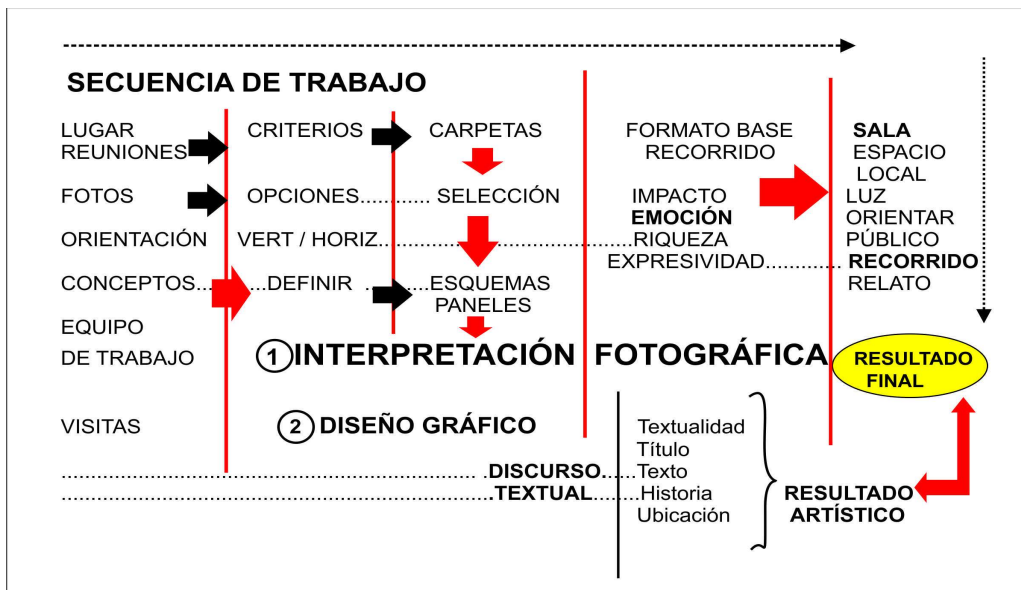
SECUENCIA DE TRABAJO

LUGAR REUNIONES → CRITERIOS → CARPETAS

FORMATO BASE RECORRIDO

SALA ESPACIO LOCAL

FOTOS → OPCIONES............ SELECCIÓN

IMPACTO EMOCIÓN → LUZ ORIENTAR

ORIENTACIÓN VERT / HORIZ.........................................RIQUEZA

PÚBLICO

EXPRESIVIDAD............. RECORRIDO

CONCEPTOS... → ...DEFINIR ... → ...ESQUEMAS PANELES

RELATO

EQUIPO DE TRABAJO

1 INTERPRETACIÓN FOTOGRÁFICA

RESULTADO FINAL

VISITAS

2 DISEÑO GRÁFICO

Textualidad
Título
.............................................................................DISCURSO......Texto
.............................................................................TEXTUAL........Historia
Ubicación

RESULTADO ARTÍSTICO